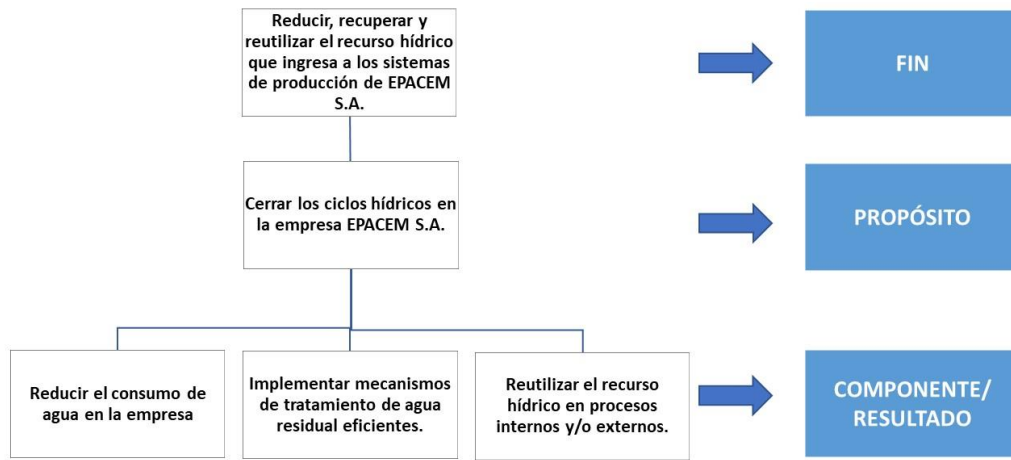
Reducir, recuperar y reutilizar el recurso hídrico que ingresa a los sistemas de producción de EPACEM S.A.

FIN

Cerrar los ciclos hídricos en la empresa EPACEM S.A.

PROPÓSITO

Reducir el consumo de agua en la empresa

Implementar mecanismos de tratamiento de agua residual eficientes.

Reutilizar el recurso hídrico en procesos internos y/o externos.

COMPONENTE/ RESULTADO